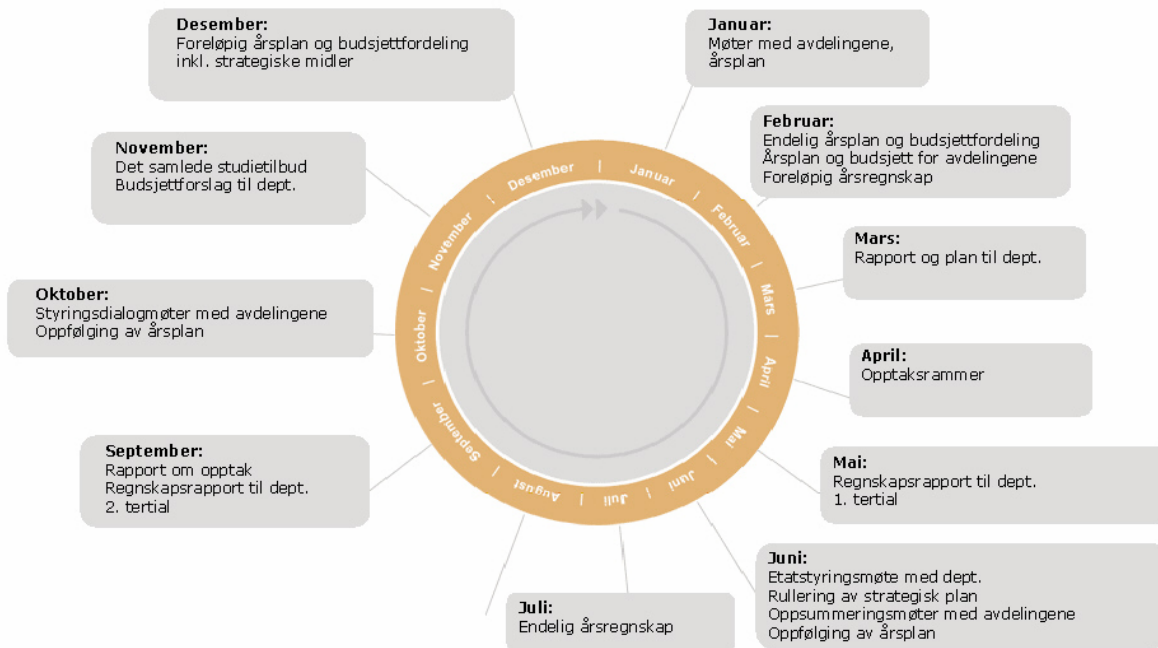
Desember:
Foreløpig årsplan og budsjettfordeling inkl. strategiske midler

Januar:
Møter med avdelingene, årsplan

Februar:
Endelig årsplan og budsjettfordeling
Årsplan og budsjett for avdelingene
Foreløpig årsregnskap

November:
Det samlede studietilbud
Budsjettforslag til dept.

Mars:
Rapport og plan til dept.

Oktober:
Styringsdialogmøter med avdelingene
Oppfølging av årsplan

April:
Opptaksrammer

September:
Rapport om opptak
Regnskapsrapport til dept.
2. tertial

Mai:
Regnskapsrapport til dept.
1. tertial

Juni:
Etatstyringsmøte med dept.
Rullering av strategisk plan
Oppsummeringsmøter med avdelingene
Oppfølging av årsplan

Juli:
Endelig årsregnskap

Desember | Januar | Februar | Mars | April | Mai | Juni | Juli | August | September | Oktober | November